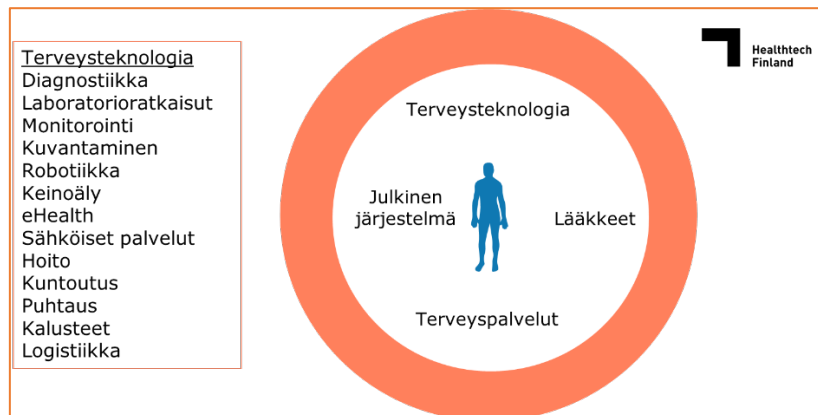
Terveysteknologia
Diagnostiikka
Laboratorioratkaisut
Monitorointi
Kuvantaminen
Robotiikka
Keinoäly
eHealth
Sähköiset palvelut
Hoito
Kuntoutus
Puhtaus
Kalusteet
Logistiikka

Healthtech Finland

Terveysteknologia

Julkinen järjestelmä

Lääkkeet

Terveyspalvelut